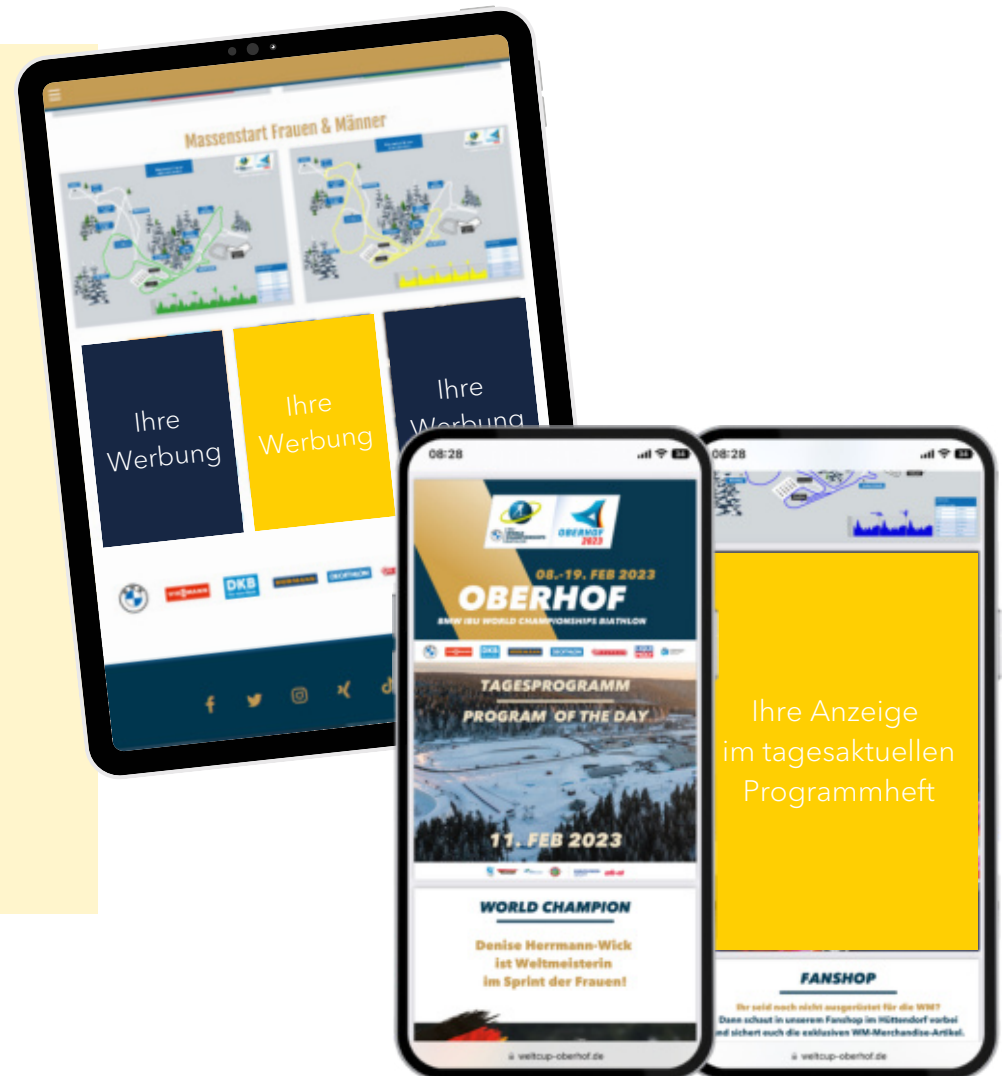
Massenstart Frauen & Männer

Ihre Werbung

Ihre Werbung

Ihre Werbung

DKB

08:28

OBERHOF 2023

08.-19. FEB 2023

OBERHOF

BMW IBU WORLD CHAMPIONSHIPS BIATHLON

TAGESPROGRAMM

PROGRAM OF THE DAY

11. FEB 2023

WORLD CHAMPION

Denise Herrmann-Wick ist Weltmeisterin im Sprint der Frauen!

weltcup-oberhof.de

08:28

Ihre Anzeige im tagesaktuellen Programmheft

FANSHOP

Ihr seid noch nicht ausgerüstet für die WM?

Dann schaut in unserem Fanshop im Hüttendorf vorbei und sichert euch die exklusiven WM-Merchandise-Artikel.

weltcup-oberhof.de